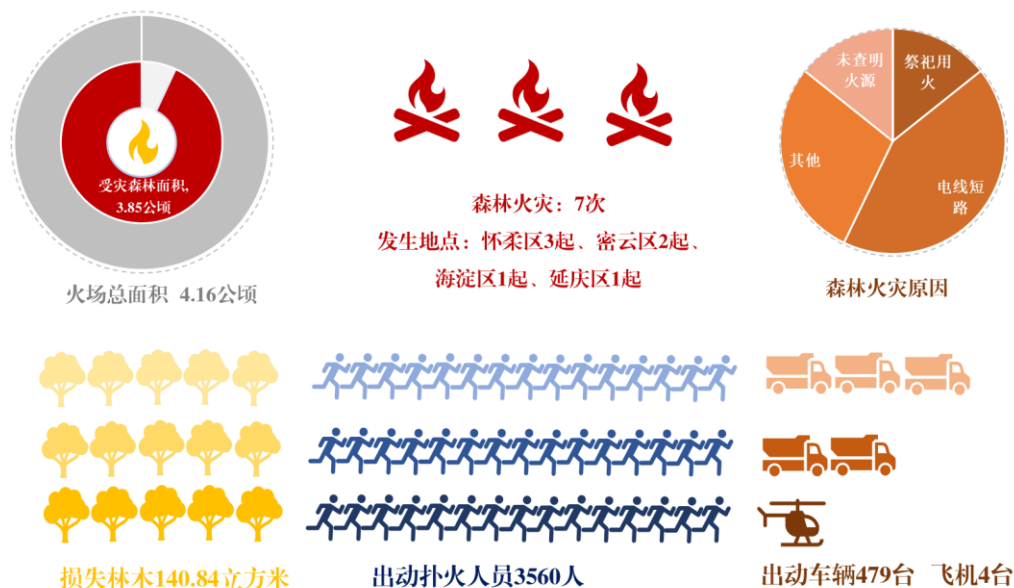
受灾森林面积，3.85公顷

火场总面积 4.16公顷

森林火灾：7次

发生地点：怀柔区3起、密云区2起、海淀区1起、延庆区1起

未查明火源

祭祀用火

其他

电线短路

森林火灾原因

损失林木140.84立方米

出动扑火人员3560人

出动车辆479台 飞机4台